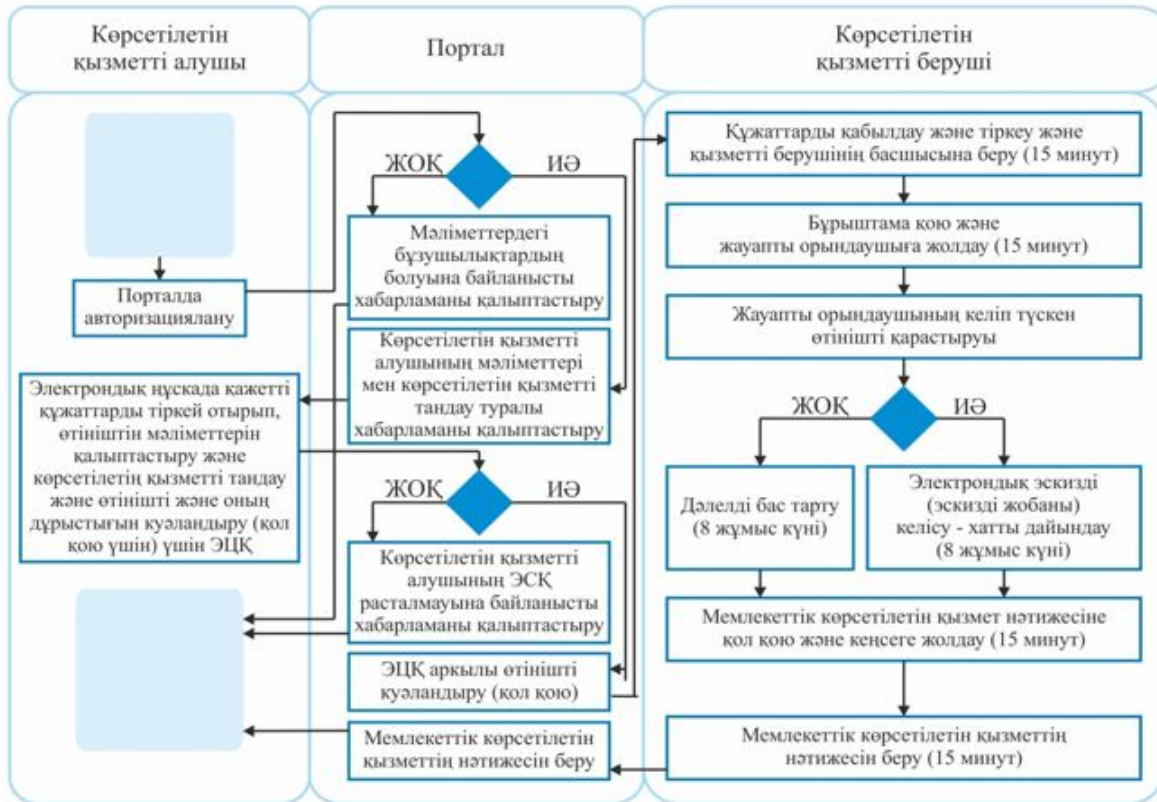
Көрсетілетін қызметті алушы

Портал

Көрсетілетін қызметті беруші

Порталда авторизациялану

ЖОҚ

ИӘ

Мәліметтердегі бұзушылықтардың болуына байланысты хабарламаны қалыптастыру

Көрсетілетін қызметті алушының мәліметтері мен көрсетілетін қызметті таңдау туралы хабарламаны қалыптастыру

Электрондық нұсқада қажетті құжаттарды тіркей отырып, өтініштің мәліметтерін қалыптастыру және көрсетілетін қызметті таңдау және өтінішті және оның дұрыстығын куәландыру (қол қою үшін) үшін ЭЦҚ

ЖОҚ

ИӘ

Көрсетілетін қызметті алушының ЭСҚ расталмауына байланысты хабарламаны қалыптастыру

ЭЦҚ арқылы өтінішті куәландыру (қол қою)

Мемлекеттік көрсетілетін қызметтің нәтижесін беру

Құжаттарды қабылдау және тіркеу және қызметті берушінің басшысына беру (15 минут)

Бұрыштама қою және жауапты орындаушыға жолдау (15 минут)

Жауапты орындаушының келіп түскен өтінішті қарастыруы

ЖОҚ

ИӘ

Дәлелді бас тарту (8 жұмыс күні)

Электрондық эскизді (эскизді жобаны) келісу - хатты дайындау (8 жұмыс күні)

Мемлекеттік көрсетілетін қызмет нәтижесіне қол қою және кеңсеге жолдау (15 минут)

Мемлекеттік көрсетілетін қызметтің нәтижесін беру (15 минут)